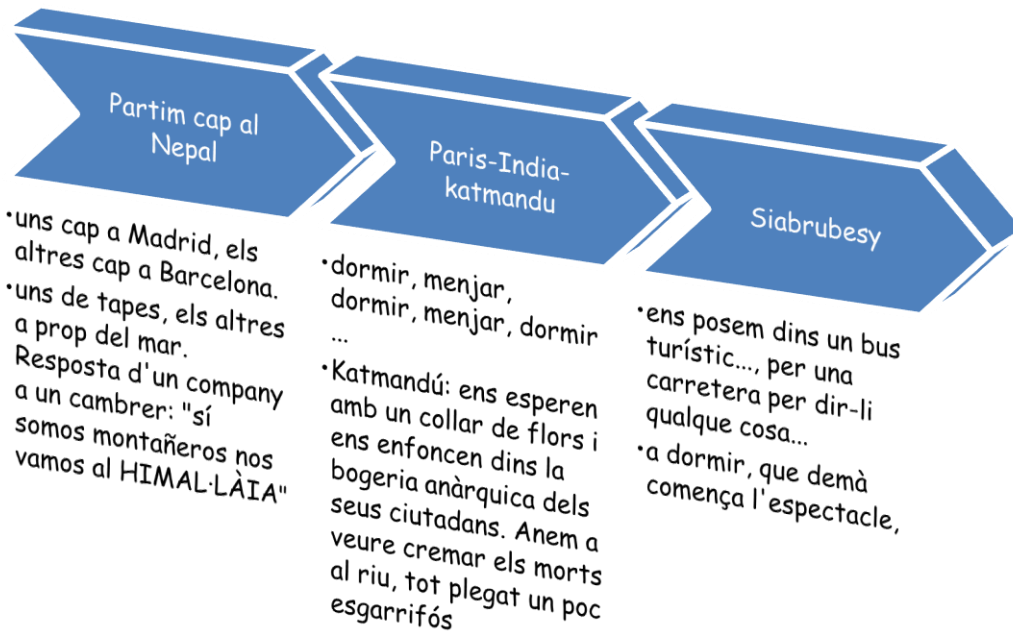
Partim cap al Nepal

•uns cap a Madrid, els altres cap a Barcelona.
•uns de tapes, els altres a prop del mar. Resposta d'un company a un cambrer: "sí somos montañeros nos vamos al HIMAL·LÀIA"

Paris-India-katmandu

•dormir, menjar, dormir, menjar, dormir ...
•Katmandú: ens esperen amb un collar de flors i ens enfoncen dins la bogeria anàrquica dels seus ciutadans. Anem a veure cremar els morts al riu, tot plegat un poc esgarrifós

Siabrubesy

•ens posem dins un bus turístic..., per una carretera per dir-li qualque cosa...
•a dormir, que demà comença l'espectacle,